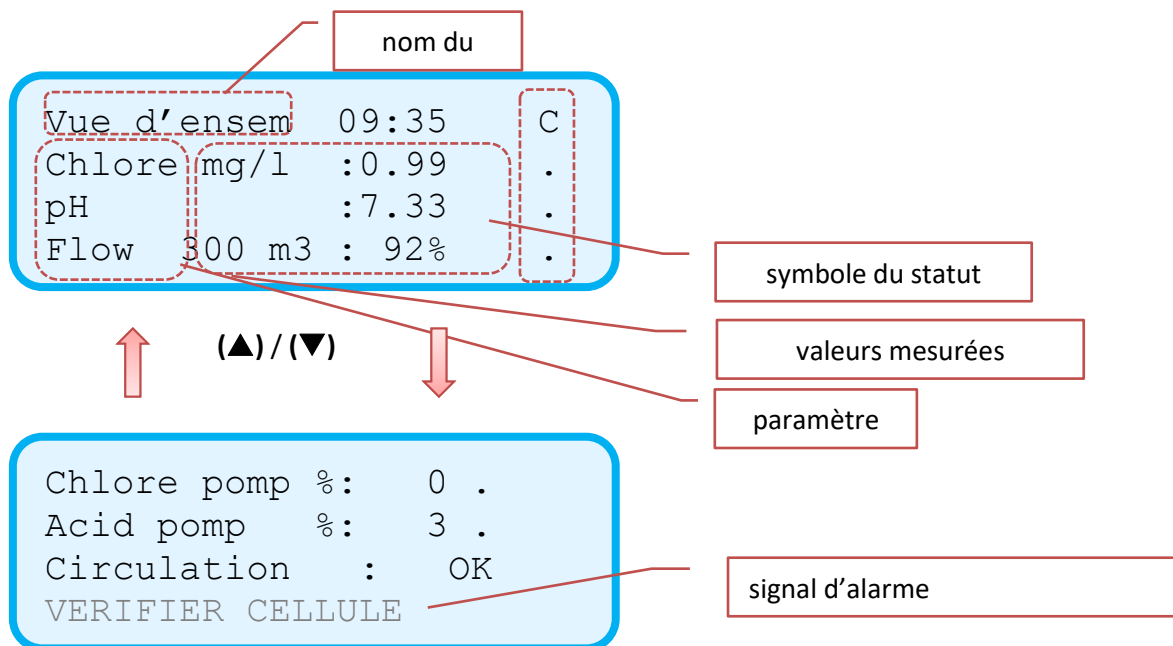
nom du

Vue d’ensem 09:35 C
Chlore mg/l :0.99 .
pH :7.33 .
Flow 300 m3 : 92% .

symbole du statut

(▲) / (▼)

valeurs mesurées

paramètre

Chlore pomp %: 0 .
Acid pomp %: 3 .
Circulation : OK
VERIFIER CELLULE

signal d’alarme